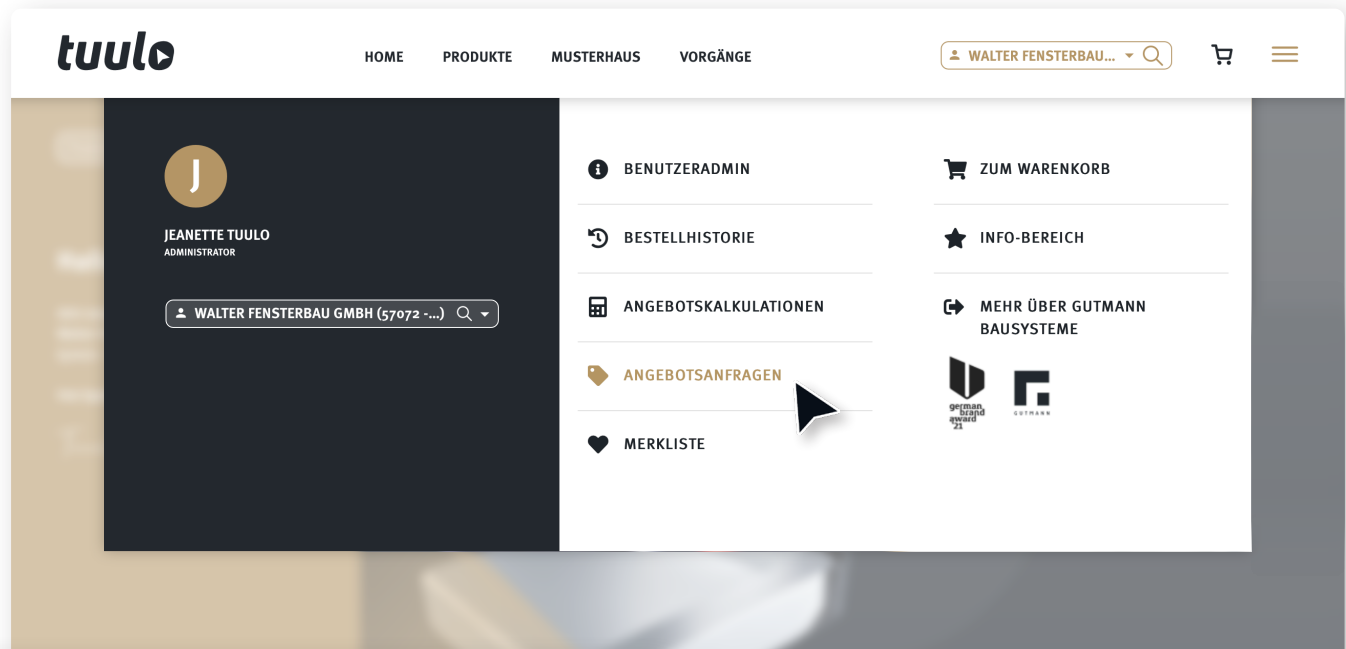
tuulo

HOME PRODUKTE MUSTERHAUS VORGÄNGE

WALTER FENSTERBAU...

J

JEANETTE TUULO
ADMINISTRATOR

WALTER FENSTERBAU GMBH (57072 -...)

BENUTZERADMIN

BESTELLHISTORIE

ANGEBOTSKALKULATIONEN

ANGEBOTSANFRAGEN

MERKLISTE

ZUM WARENKORB

INFO-BEREICH

MEHR ÜBER GUTMANN BAUSYSTEME

german brand award '21

GUTMANN